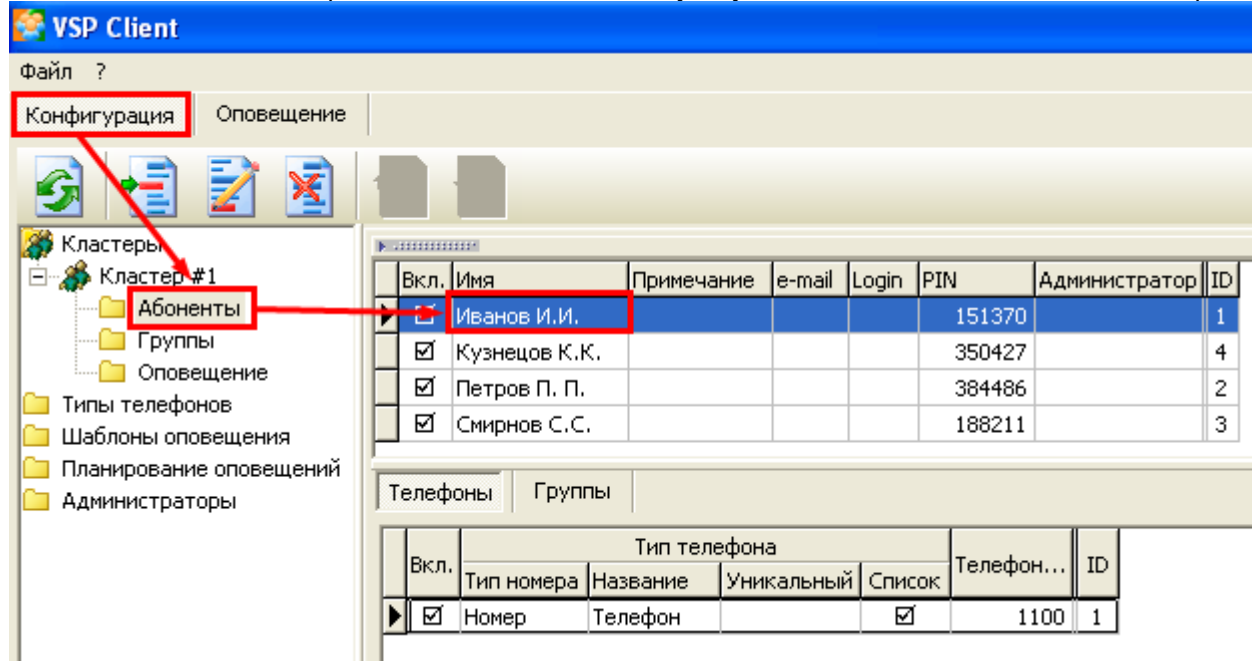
VSP Client

Файл ?

Конфигурация Оповещение

Кластеры
Кластер #1
Абоненты
Группы
Оповещение
Типы телефонов
Шаблоны оповещения
Планирование оповещений
Администраторы

| | Вкл. | Имя | Примечание | e-mail | Login | PIN | Администратор | ID |
|---|---|---|---|---|---|---|---|---|
| ▶ | ☑ | Иванов И.И. | | | | 151370 | | 1 |
| | ☑ | Кузнецов К.К. | | | | 350427 | | 4 |
| | ☑ | Петров П. П. | | | | 384486 | | 2 |
| | ☑ | Смирнов С.С. | | | | 188211 | | 3 |

Телефоны Группы

| | Вкл. | Тип телефона: Тип номера | Тип телефона: Название | Тип телефона: Уникальный | Тип телефона: Список | Телефон... | ID |
|---|---|---|---|---|---|---|---|
| ▶ | ☑ | Номер | Телефон | | ☑ | 1100 | 1 |